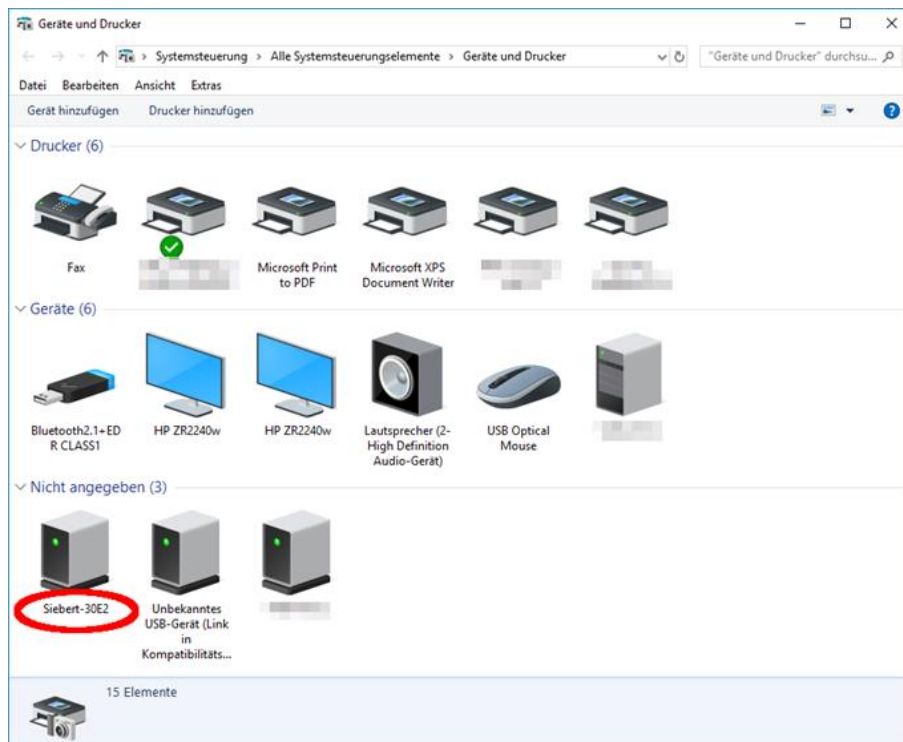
Geräte und Drucker

Systemsteuerung > Alle Systemsteuerungselemente > Geräte und Drucker

"Geräte und Drucker" durchsu...

Datei Bearbeiten Ansicht Extras

Gerät hinzufügen Drucker hinzufügen

Drucker (6)

Fax

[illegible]

Microsoft Print to PDF

Microsoft XPS Document Writer

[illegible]

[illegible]

Geräte (6)

Bluetooth2.1+EDR CLASS1

HP ZR2240w

HP ZR2240w

Lautsprecher (2- High Definition Audio-Gerät)

USB Optical Mouse

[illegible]

Nicht angegeben (3)

Siebert-30E2

Unbekanntes USB-Gerät (Link in Kompatibilitäts...

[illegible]

15 Elemente